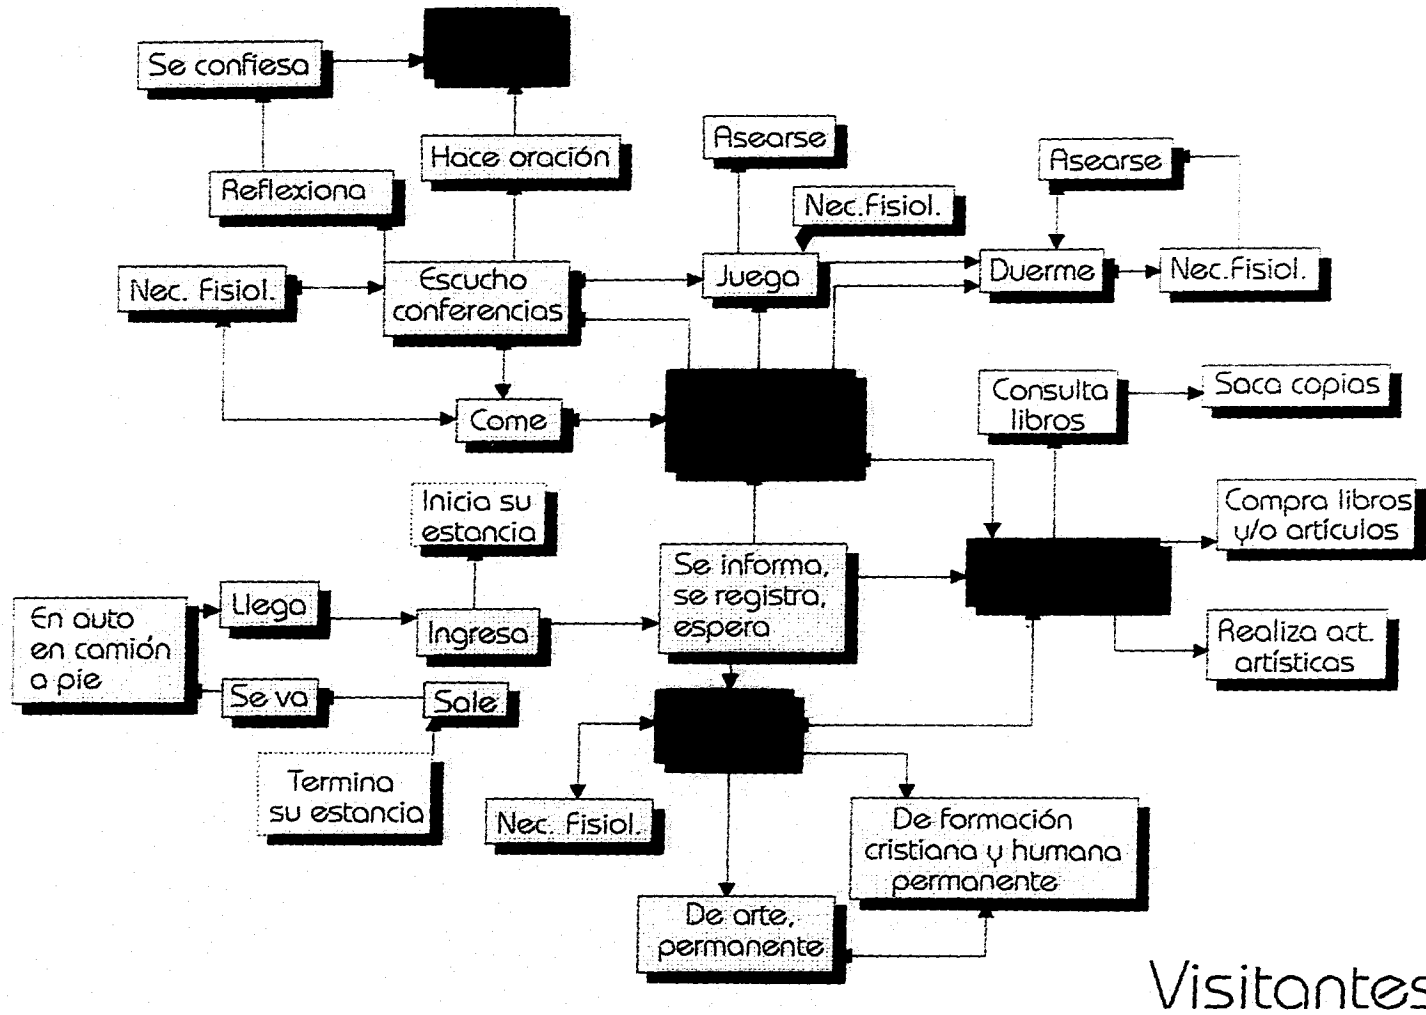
Se confiesa

Hace oración

Reflexiona

Asearse

Nec.Fisiol.

Asearse

Nec. Fisiol.

Escucho conferencias

Juego

Duerme

Nec.Fisiol.

Come

Consulta libros

Saca copias

Inicia su estancia

Compra libros y/o artículos

En auto en camión a pie

Llega

Ingresa

Se informa, se registra, espera

Realiza act. artísticas

Se va

Sale

Termina su estancia

Nec. Fisiol.

De formación cristiana y humana permanente

De arte, permanente

Visitantes